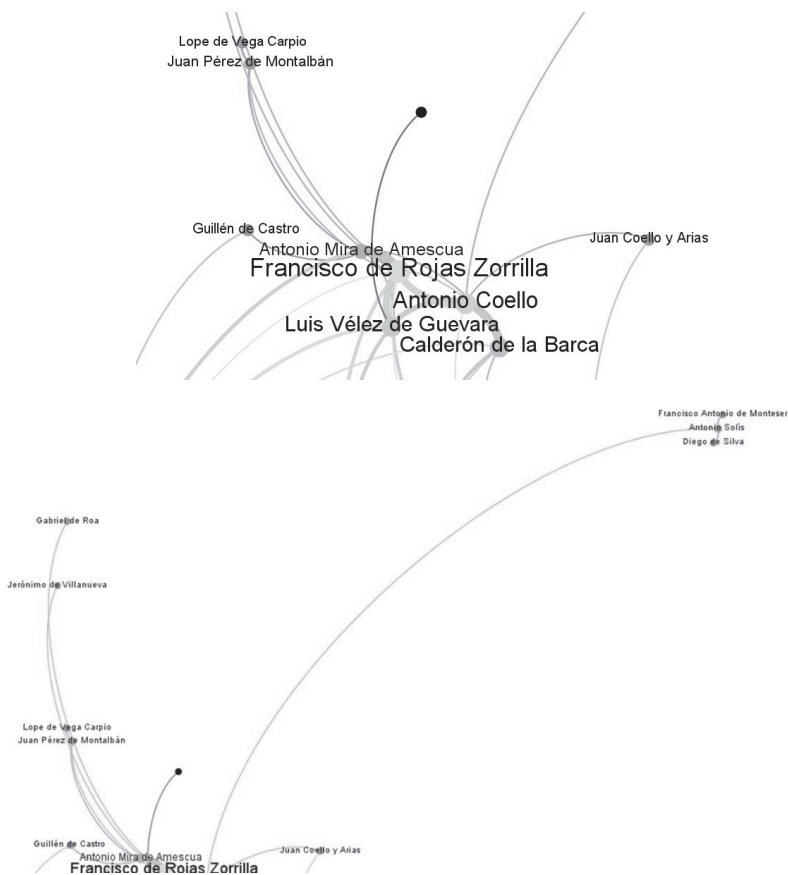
Lope de Vega Carpio
Juan Pérez de Montalbán

Guillén de Castro
Antonio Mira de Amescua
Francisco de Rojas Zorrilla
Juan Coello y Arias
Antonio Coello
Luis Vélez de Guevara
Calderón de la Barca

Francisco Antonio de Monteser
Antonio Solís
Diego de Silva

Gabriel de Roa

Jerónimo de Villanueva

Lope de Vega Carpio
Juan Pérez de Montalbán

Guillén de Castro
Antonio Mira de Amescua
Francisco de Rojas Zorrilla
Juan Coello y Arias